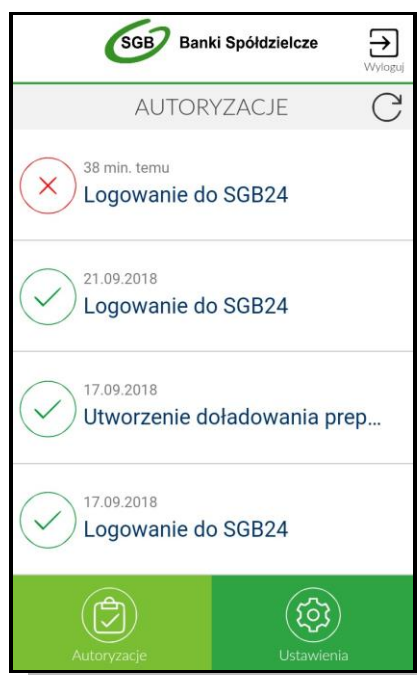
SGB Banki Spółdzielcze

Wyloguj

AUTORYZACJE

38 min. temu
Logowanie do SGB24

21.09.2018
Logowanie do SGB24

17.09.2018
Utworzenie doładowania prep...

17.09.2018
Logowanie do SGB24

Autoryzacje

Ustawienia